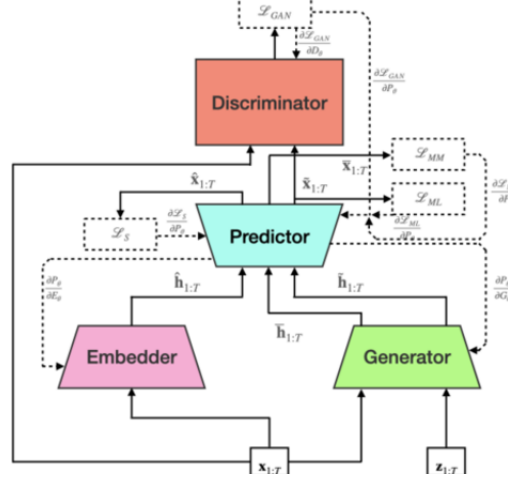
$\mathscr{L}_{GAN}$

$\frac{\partial \mathscr{L}_{GAN}}{\partial D_\theta}$

$\frac{\partial \mathscr{L}_{GAN}}{\partial P_\theta}$

Discriminator

$\bar{\mathbf{x}}_{1:T}$

$\mathscr{L}_{MM}$

$\hat{\mathbf{x}}_{1:T}$

$\tilde{\mathbf{x}}_{1:T}$

$\mathscr{L}_{ML}$

$\frac{\partial \mathscr{L}}{\partial \theta}$

$\mathscr{L}_S$

$\frac{\partial \mathscr{L}_S}{\partial P_\theta}$

Predictor

$\frac{\partial \mathscr{L}_{ML}}{\partial P_\theta}$

$\frac{\partial P_\theta}{\partial E_\theta}$

$\hat{\mathbf{h}}_{1:T}$

$\tilde{\mathbf{h}}_{1:T}$

$\frac{\partial P_\theta}{\partial G_\theta}$

$\bar{\mathbf{h}}_{1:T}$

Embedder

Generator

$\mathbf{x}_{1:T}$

$\mathbf{z}_{1:T}$